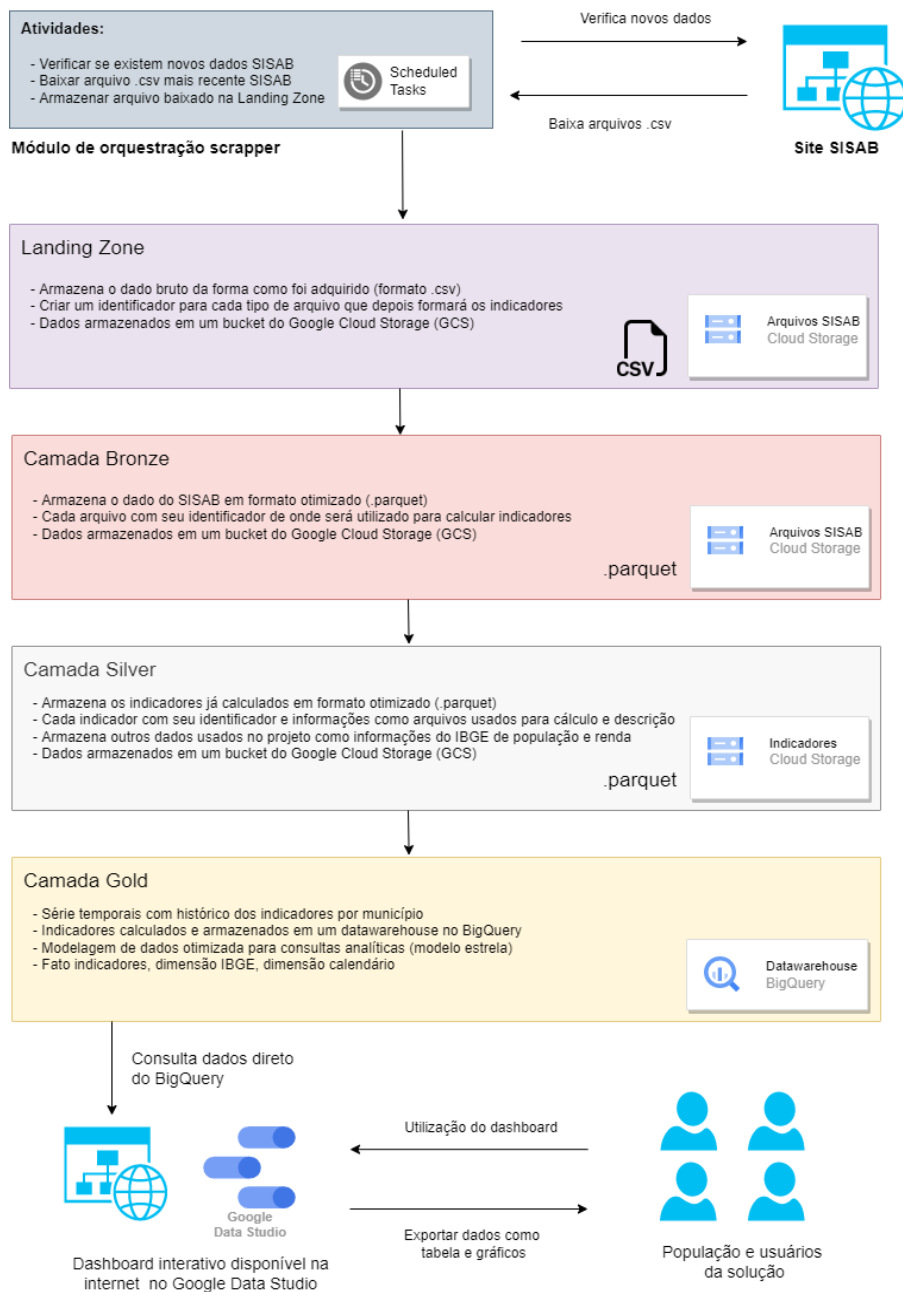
Atividades:

- Verificar se existem novos dados SISAB
- Baixar arquivo .csv mais recente SISAB
- Armazenar arquivo baixado na Landing Zone

Scheduled Tasks

Verifica novos dados

Baixa arquivos .csv

Módulo de orquestração scrapper

Site SISAB

Landing Zone

- Armazena o dado bruto da forma como foi adquirido (formato .csv)
- Criar um identificador para cada tipo de arquivo que depois formará os indicadores
- Dados armazenados em um bucket do Google Cloud Storage (GCS)

CSV

Arquivos SISAB
Cloud Storage

Camada Bronze

- Armazena o dado do SISAB em formato otimizado (.parquet)
- Cada arquivo com seu identificador de onde será utilizado para calcular indicadores
- Dados armazenados em um bucket do Google Cloud Storage (GCS)

.parquet

Arquivos SISAB
Cloud Storage

Camada Silver

- Armazena os indicadores já calculados em formato otimizado (.parquet)
- Cada indicador com seu identificador e informações como arquivos usados para cálculo e descrição
- Armazena outros dados usados no projeto como informações do IBGE de população e renda
- Dados armazenados em um bucket do Google Cloud Storage (GCS)

.parquet

Indicadores
Cloud Storage

Camada Gold

- Série temporais com histórico dos indicadores por município
- Indicadores calculados e armazenados em um datawarehouse no BigQuery
- Modelagem de dados otimizada para consultas analíticas (modelo estrela)
- Fato indicadores, dimensão IBGE, dimensão calendário

Datawarehouse
BigQuery

Consulta dados direto do BigQuery

Google Data Studio

Utilização do dashboard

Exportar dados como tabela e gráficos

Dashboard interativo disponível na internet no Google Data Studio

População e usuários da solução